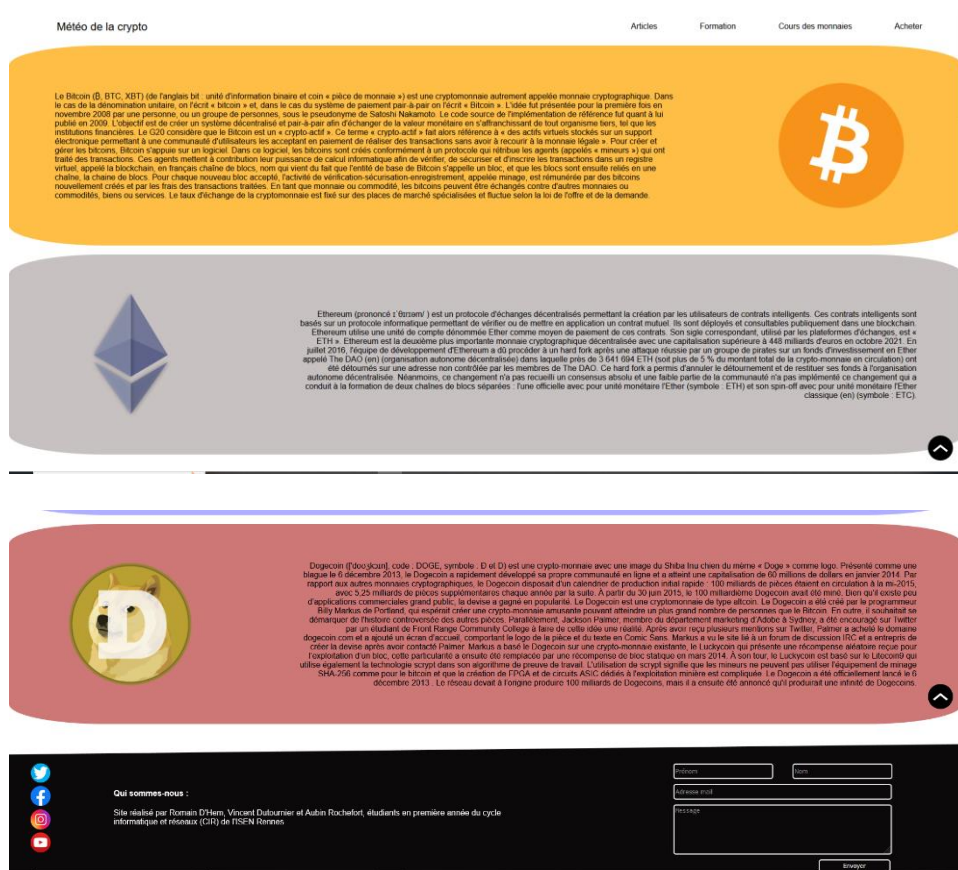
Météo de la crypto

Articles Formation Cours des monnaies Acheter

Le Bitcoin (₿, BTC, XBT) (de l'anglais bit : unité d'information binaire et coin « pièce de monnaie ») est une cryptomonnaie autrement appelée monnaie cryptographique. Dans le cas de la dénomination unitaire, on l'écrit « bitcoin » et, dans le cas du système de paiement pair-à-pair on l'écrit « Bitcoin ». L'idée fut présentée pour la première fois en novembre 2008 par une personne, ou un groupe de personnes, sous le pseudonyme de Satoshi Nakamoto. Le code source de l'implémentation de référence fut quant à lui publié en 2009. L'objectif est de créer un système décentralisé et pair-à-pair d'échanger de la valeur monétaire en s'affranchissant de tout organisme tiers, tel que les institutions financières. Le G20 considère que le Bitcoin est un « crypto-actif ». Ce terme « crypto-actif » fait alors référence à « des actifs virtuels stockés sur un support électronique permettant à une communauté d'utilisateurs les acceptant en paiement de réaliser des transactions sans avoir à recourir à la monnaie légale ». Pour créer et gérer les bitcoins, Bitcoin s'appuie sur un logiciel. Dans ce logiciel, les bitcoins sont créés conformément à un protocole qui rétribue les agents (appelés « mineurs ») qui ont traité des transactions. Ces agents mettent à contribution leur puissance de calcul informatique afin de vérifier, de sécuriser et d'inscrire les transactions dans un registre virtuel, appelé la blockchain, en français chaîne de blocs, nom qui vient du fait que l'entité de base de Bitcoin s'appelle un bloc, et que les blocs sont ensuite reliés en une chaîne, la chaîne de blocs. Pour chaque nouveau bloc accepté, l'activité de vérification-sécurisation-enregistrement, appelée minage, est rémunérée par des bitcoins nouvellement créés et par les frais des transactions traitées. En tant que monnaie ou commodité, les bitcoins peuvent être échangés contre d'autres monnaies ou commodités, biens ou services. Le taux d'échange de la cryptomonnaie est fixé sur des places de marché spécialisées et fluctue selon la loi de l'offre et de la demande.

Ethereum (prononcé /ɪˈθɪəriəm/ ) est un protocole d'échanges décentralisés permettant la création par les utilisateurs de contrats intelligents. Ces contrats intelligents sont basés sur un protocole informatique permettant de vérifier ou de mettre en application un contrat mutuel. Ils sont déployés et consultables publiquement dans une blockchain. Ethereum utilise une unité de compte dénommée Ether comme moyen de paiement de ces contrats. Son sigle correspondant, utilisé par les plateformes d'échanges, est « ETH ». Ethereum est la deuxième plus importante monnaie cryptographique décentralisée avec une capitalisation supérieure à 448 milliards d'euros en octobre 2021. En juillet 2016, l'équipe de développement d'Ethereum a dû procéder à un hard fork après une attaque réussie par un groupe de pirates sur un fonds d'investissement en Ether appelé The DAO (en) (organisation autonome décentralisée) dans laquelle près de 3 641 694 ETH (soit plus de 5 % du montant total de la crypto-monnaie en circulation) ont été détournés sur une adresse non contrôlée par les membres de The DAO. Ce hard fork a permis d'annuler le détournement et de restituer ses fonds à l'organisation autonome décentralisée. Néanmoins, ce changement n'a pas recueilli un consensus absolu et une faible partie de la communauté n'a pas implémenté ce changement qui a conduit à la formation de deux chaînes de blocs séparées : l'une officielle avec pour unité monétaire l'Ether (symbole : ETH) et son spin-off avec pour unité monétaire l'Ether classique (en) (symbole : ETC).

Dogecoin (/ˈdoʊʒkɔɪn/), code : DOGE, symbole : Đ et D) est une crypto-monnaie avec une image du Shiba Inu chien du mème « Doge » comme logo. Présenté comme une blague le 6 décembre 2013, le Dogecoin a rapidement développé sa propre communauté en ligne et a atteint une capitalisation de 60 millions de dollars en janvier 2014. Par rapport aux autres monnaies cryptographiques, le Dogecoin disposait d'un calendrier de production initial rapide : 100 milliards de pièces étaient en circulation à la mi-2015, avec 5,25 milliards de pièces supplémentaires chaque année par la suite. À partir du 30 juin 2015, le 100 milliardième Dogecoin avait été miné. Bien qu'il existe peu d'applications commerciales grand public, la devise a gagné en popularité. Le Dogecoin est une cryptomonnaie de type altcoin. Le Dogecoin a été créé par le programmeur Billy Markus de Portland, qui espérait créer une crypto-monnaie amusante pouvant atteindre un plus grand nombre de personnes que le Bitcoin. En outre, il souhaitait se démarquer de l'histoire controversée des autres pièces. Parallèlement, Jackson Palmer, membre du département marketing d'Adobe à Sydney, a été encouragé sur Twitter par un étudiant de Front Range Community College à faire de cette idée une réalité. Après avoir reçu plusieurs mentions sur Twitter, Palmer a acheté le domaine dogecoin.com et a ajouté un écran d'accueil, comportant le logo de la pièce et du texte en Comic Sans. Markus a vu le site lié à un forum de discussion IRC et a entrepris de créer la devise après avoir contacté Palmer. Markus a basé le Dogecoin sur une crypto-monnaie existante, le Luckycoin qui présente une récompense aléatoire reçue pour l'exploitation d'un bloc, cette particularité a ensuite été remplacée par une récompense de bloc statique en mars 2014. À son tour, le Luckycoin est basé sur le Litecoin3 qui utilise également la technologie scrypt dans son algorithme de preuve de travail. L'utilisation de scrypt signifie que les mineurs ne peuvent pas utiliser l'équipement de minage SHA-256 comme pour le bitcoin et que la création de FPGA et de circuits ASIC dédiés à l'exploitation minière est compliquée. Le Dogecoin a été officiellement lancé le 6 décembre 2013 . Le réseau devait à l'origine produire 100 milliards de Dogecoins, mais il a ensuite été annoncé qu'il produirait une infinité de Dogecoins.

Qui sommes-nous :

Site réalisé par Romain D'Hem, Vincent Dufournier et Aubin Rochefort, étudiants en première année du cycle informatique et réseaux (CIR) de l'ISEN Rennes

Prénom
Nom
Adresse mail
Message
Envoyer